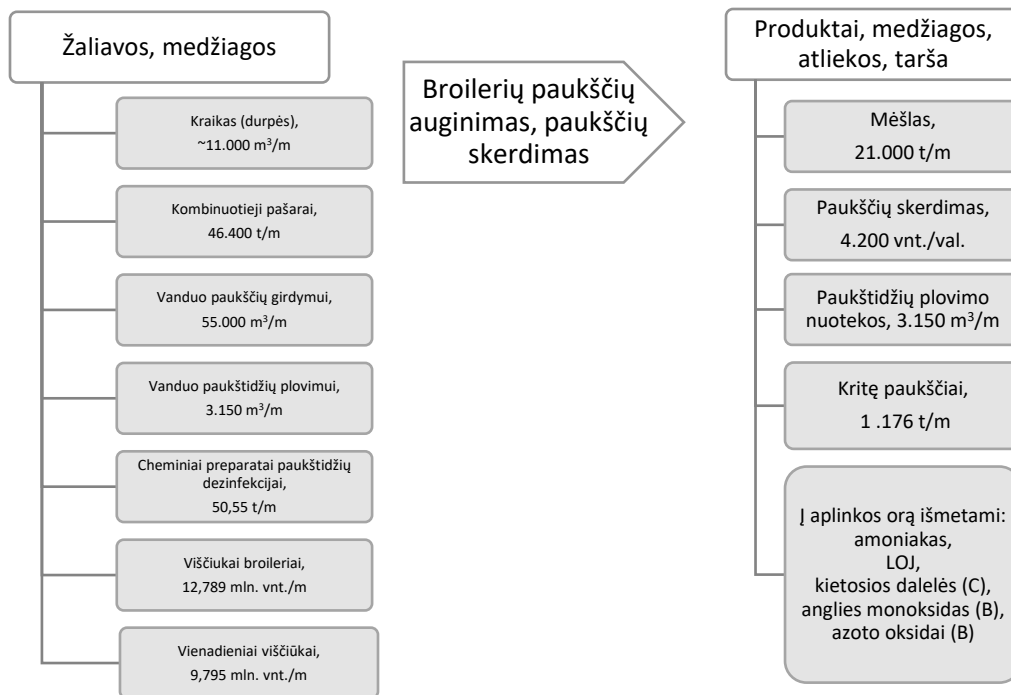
Žaliavos, medžiagos

Kraikas (durpės), ~11.000 m$^3$/m

Kombinuotieji pašarai, 46.400 t/m

Vanduo paukščių girdymui, 55.000 m$^3$/m

Vanduo paukštidžių plovimui, 3.150 m$^3$/m

Cheminiai preparatai paukštidžių dezinfekcijai, 50,55 t/m

Viščiukai broileriai, 12,789 mln. vnt./m

Vienadieniai viščiūkai, 9,795 mln. vnt./m

Broilerių paukščių auginimas, paukščių skerdimas

Produktai, medžiagos, atliekos, tarša

Mėšlas, 21.000 t/m

Paukščių skerdimas, 4.200 vnt./val.

Paukštidžių plovimo nuotekos, 3.150 m$^3$/m

Kritę paukščiai, 1 .176 t/m

Į aplinkos orą išmetami: amoniakas, LOJ, kietosios dalelės (C), anglies monoksidas (B), azoto oksidai (B)